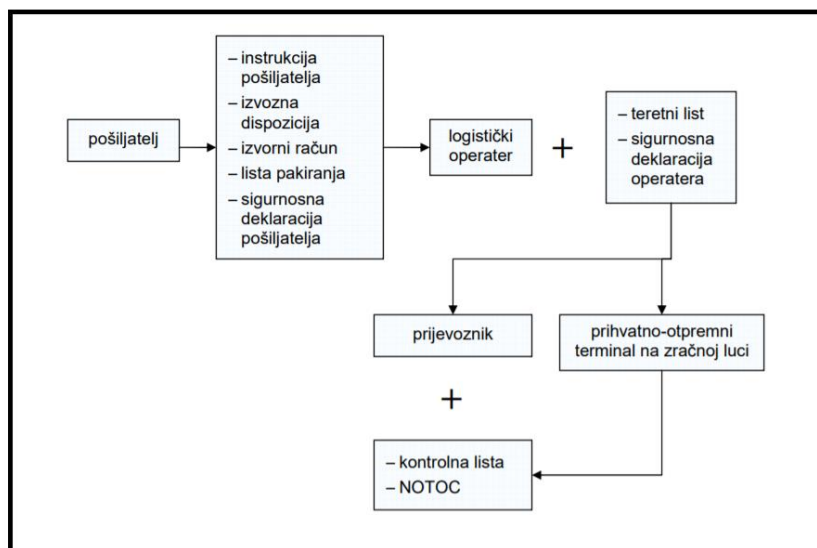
pošiljatelj

– instrukcija pošiljatelja
– izvozna dispozicija
– izvorni račun
– lista pakiranja
– sigurnosna deklaracija pošiljatelja

logistički operater

+

– teretni list
– sigurnosna deklaracija operatera

prijevoznik

prihvatno-otpremni terminal na zračnoj luci

+

– kontrolna lista
– NOTOC